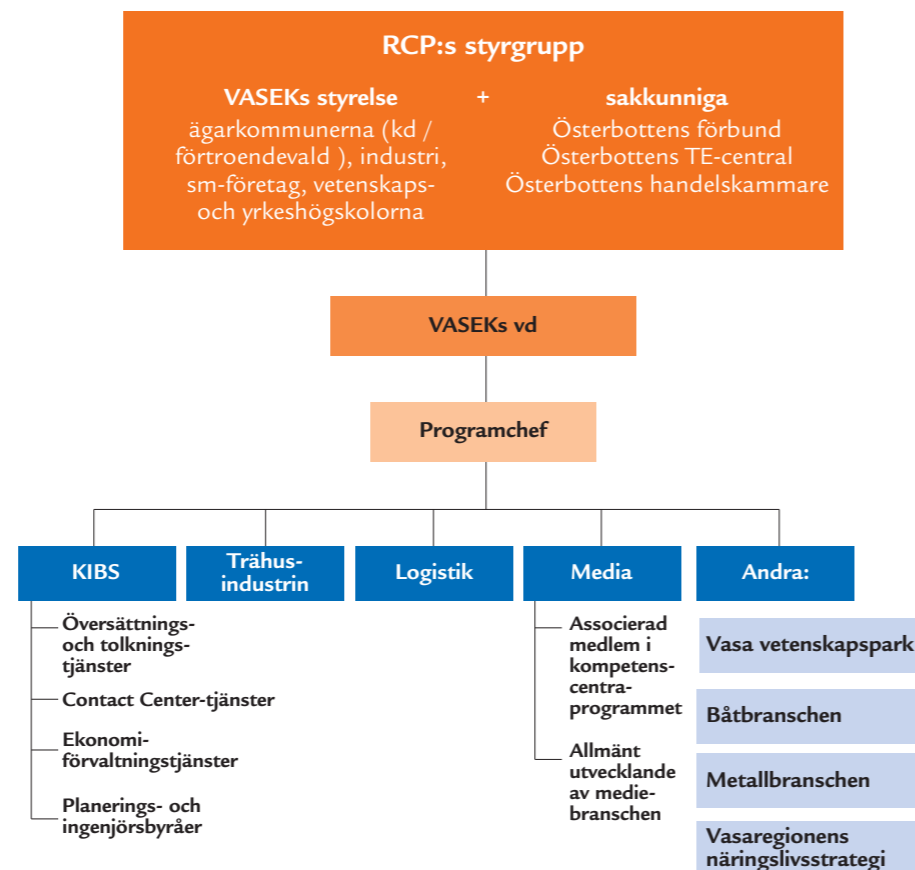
RCP:s styrgrupp

VASEKs styrelse
ägarkommunerna (kd / förtroendevald ), industri, sm-företag, vetenskaps- och yrkeshögskolorna

+

sakkunniga
Österbottens förbund
Österbottens TE-central
Österbottens handelskammare

VASEKs vd

Programchef

KIBS

Trähus-industrin

Logistik

Media

Andra:

Översättnings- och tolkningstjänster

Contact Center-tjänster

Ekonomiförvaltningstjänster

Planerings- och ingenjörsbyråer

Associerad medlem i kompetenscentraprogrammet

Allmänt utvecklande av mediebranschen

Vasa vetenskapspark

Båtbranschen

Metallbranschen

Vasaregionens näringslivsstrategi